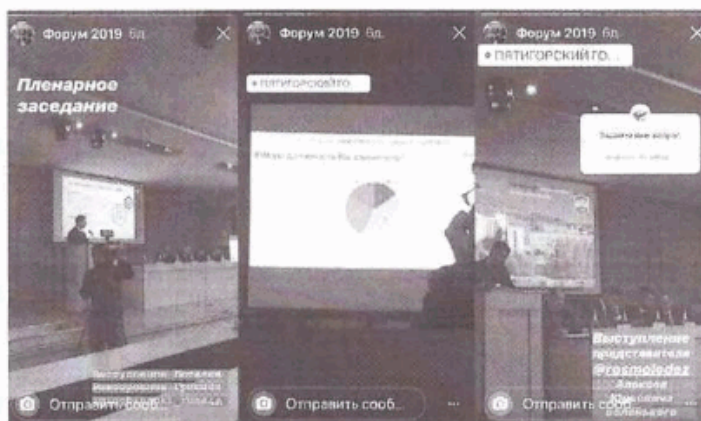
Форум 2019 6д.

Пленарное заседание

Выступление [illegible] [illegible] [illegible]

Отправить сооб...

Форум 2019 6д.

• ПЯТИГОРСКИЙГО...

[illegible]

Отправить сооб...

Форум 2019 6д.

• ПЯТИГОРСКИЙ ГО...

Задайте мне вопрос

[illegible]

Выступление представителя @rosmolodez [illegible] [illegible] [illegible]

Отправить сооб...